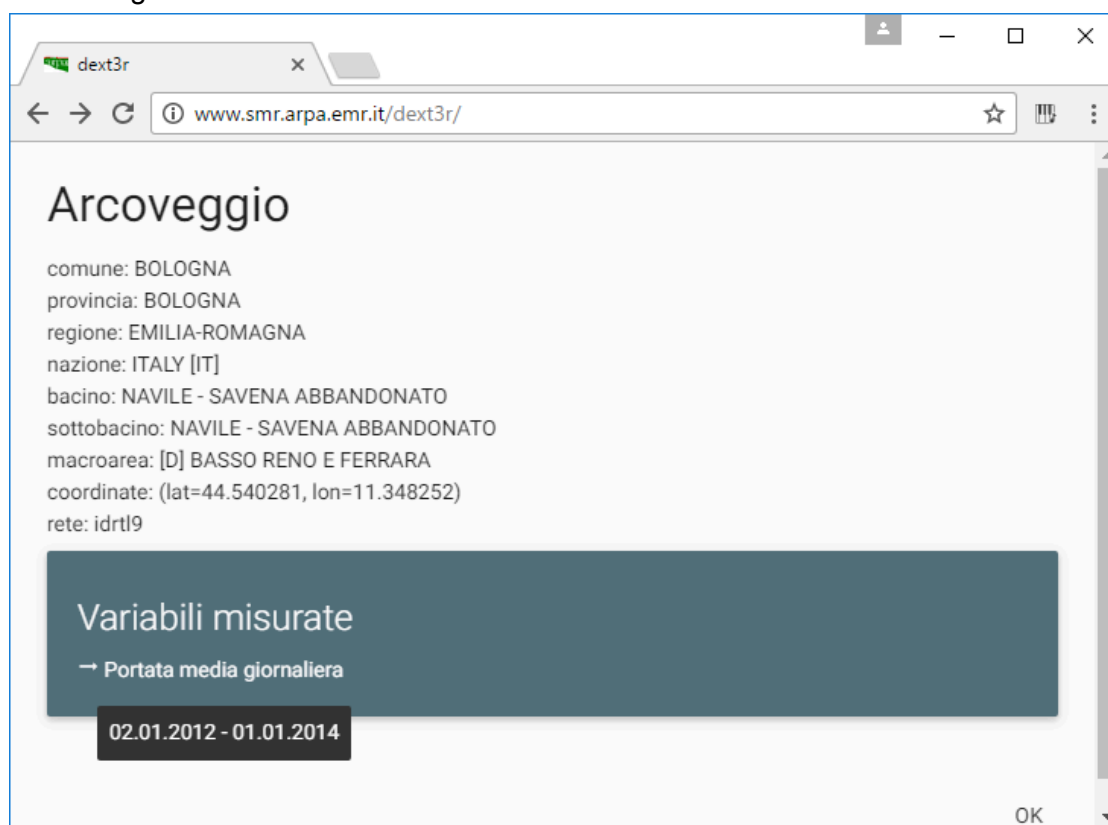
dext3r

www.smr.arpa.emr.it/dext3r/

Arcoveggio

comune: BOLOGNA
provincia: BOLOGNA
regione: EMILIA-ROMAGNA
nazione: ITALY [IT]
bacino: NAVILE - SAVENA ABBANDONATO
sottobacino: NAVILE - SAVENA ABBANDONATO
macroarea: [D] BASSO RENO E FERRARA
coordinate: (lat=44.540281, lon=11.348252)
rete: idrtl9

Variabili misurate

→ Portata media giornaliera

02.01.2012 - 01.01.2014

OK